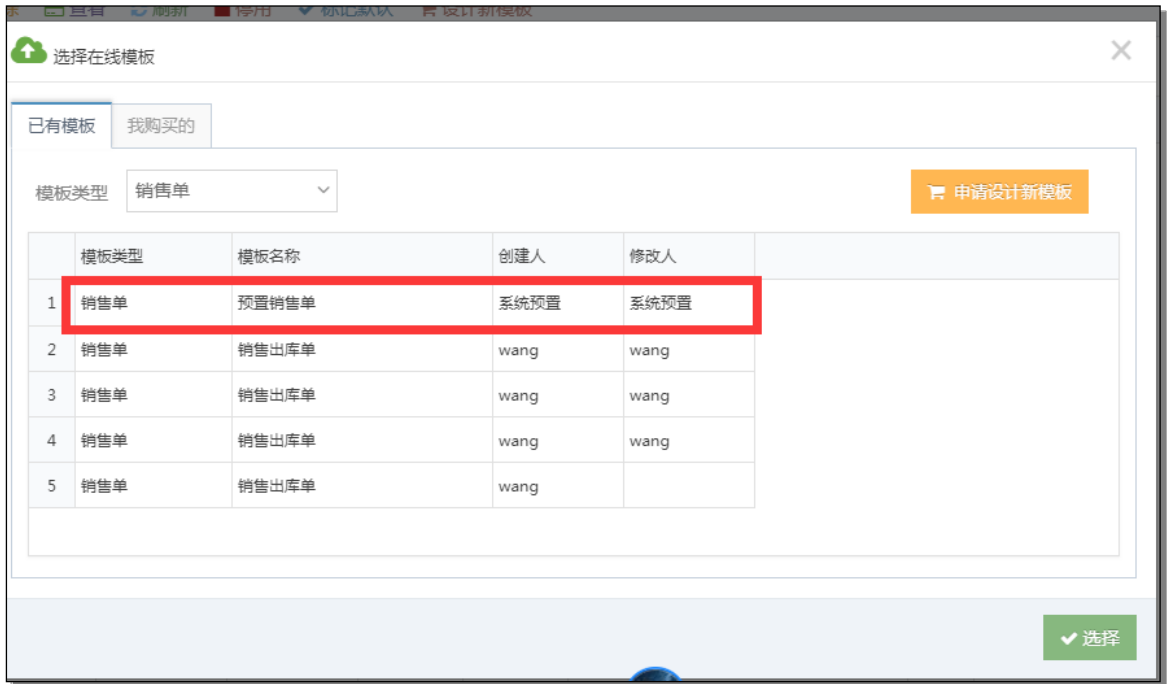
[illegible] 查看 刷新 停用 标记默认 设计新模板

选择在线模板

×

已有模板 我购买的

模板类型 销售单

申请设计新模板

| | 模板类型 | 模板名称 | 创建人 | 修改人 |
|---|---|---|---|---|
| 1 | 销售单 | 预置销售单 | 系统预置 | 系统预置 |
| 2 | 销售单 | 销售出库单 | wang | wang |
| 3 | 销售单 | 销售出库单 | wang | wang |
| 4 | 销售单 | 销售出库单 | wang | wang |
| 5 | 销售单 | 销售出库单 | wang | |

选择